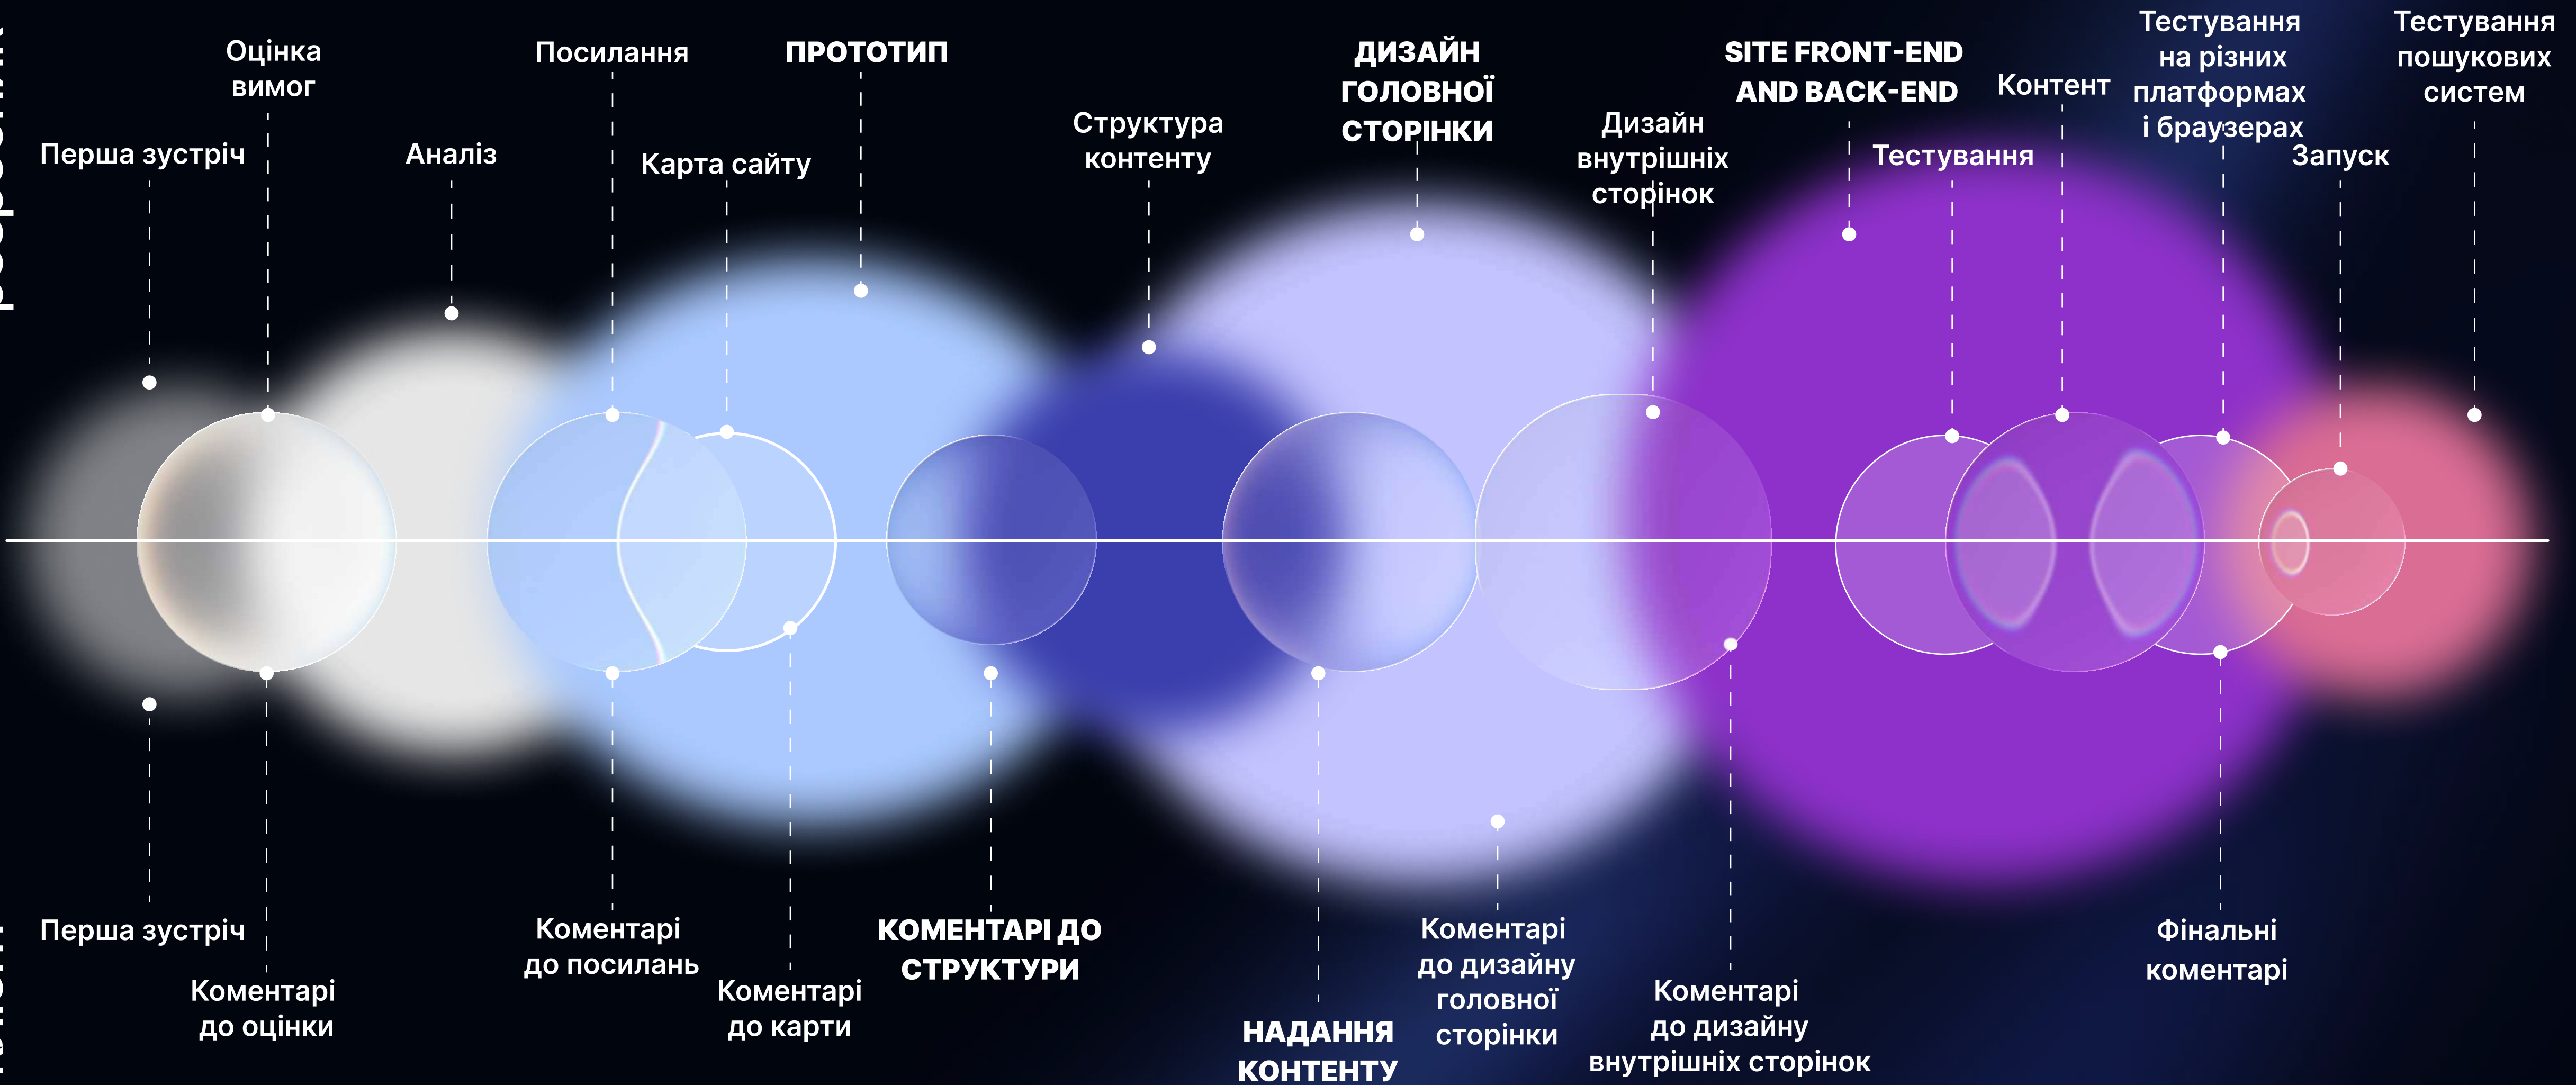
Оцінка вимог

Посилання

ПРОТОТИП

ДИЗАЙН ГОЛОВНОЇ СТОРІНКИ

SITE FRONT-END AND BACK-END

Контент

Тестування на різних платформах і браузерах

Тестування пошукових систем

Перша зустріч

Аналіз

Карта сайту

Структура контенту

Дизайн внутрішніх сторінок

Тестування

Запуск

Перша зустріч

Коментарі до оцінки

Коментарі до посилань

Коментарі до карти

КОМЕНТАРІ ДО СТРУКТУРИ

НАДАННЯ КОНТЕНТУ

Коментарі до дизайну головної сторінки

Коментарі до дизайну внутрішніх сторінок

Фінальні коментарі